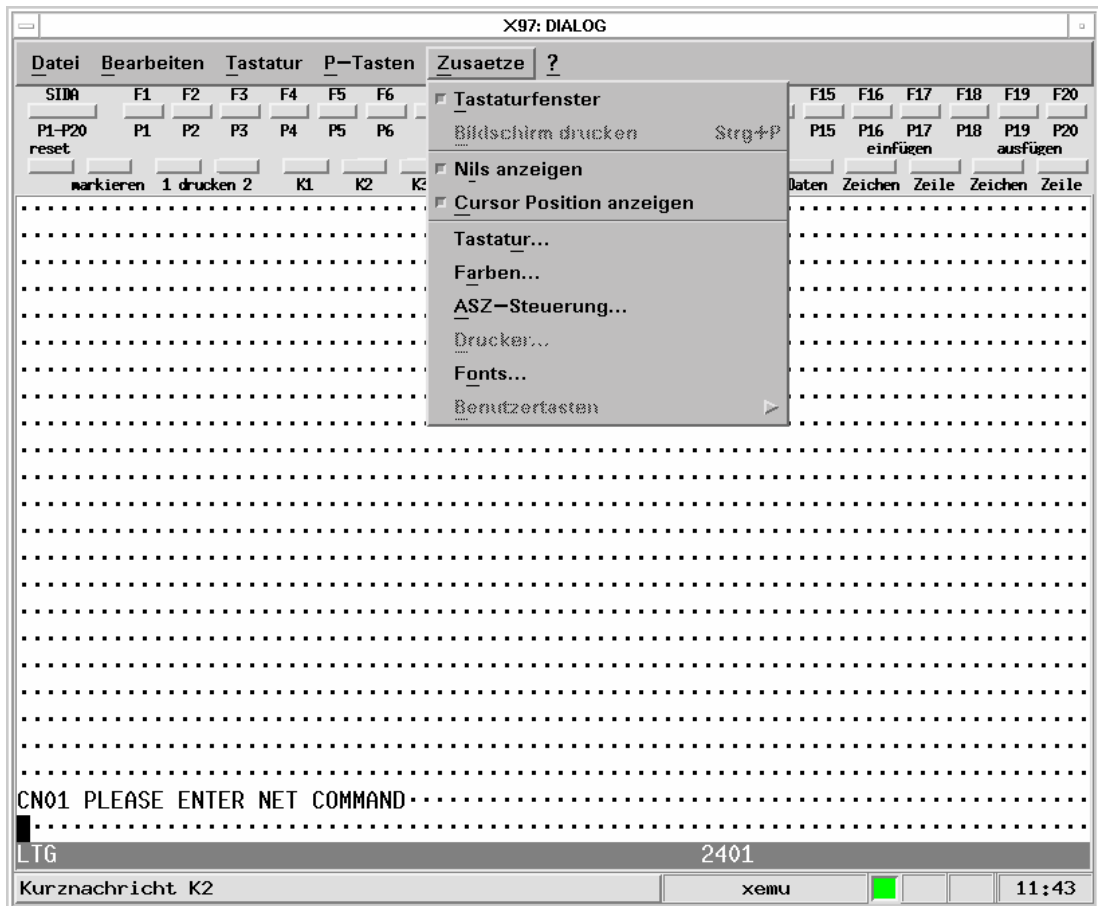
X97: DIALOG

Datei Bearbeiten Tastatur P–Tasten Zusaetze ?

SIDA F1 F2 F3 F4 F5 F6 F15 F16 F17 F18 F19 F20
P1-P20 reset P1 P2 P3 P4 P5 P6 P15 P16 P17 P18 P19 P20
einfügen ausfügen
markieren 1 drucken 2 K1 K2 K3 Daten Zeichen Zeile Zeichen Zeile

Tastaturfenster
Bildschirm drucken Strg+P
Nils anzeigen
Cursor Position anzeigen
Tastatur...
Farben...
ASZ–Steuerung...
Drucker...
Fonts...
Benutzertasten

CN01 PLEASE ENTER NET COMMAND

LTG 2401

Kurznachricht K2 xemu 11:43